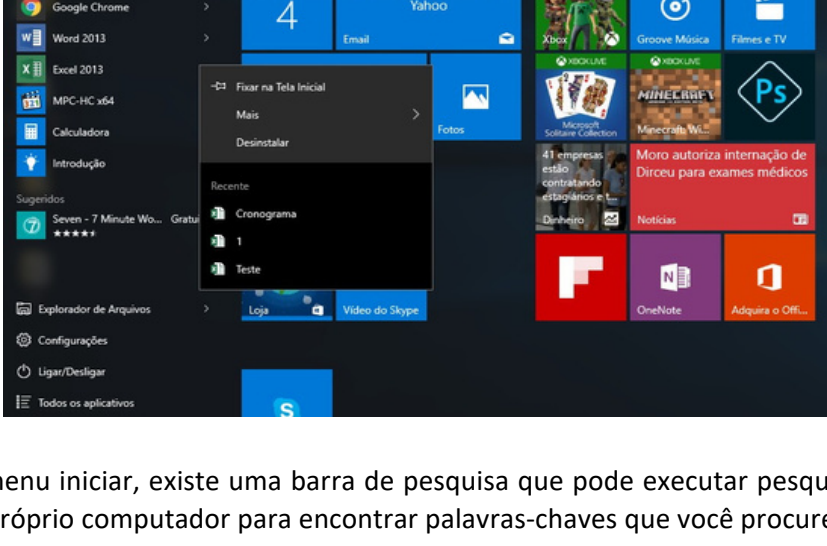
Google Chrome
Word 2013
Excel 2013
MPC-HC x64
Calculadora
Introdução
Sugeridos
Seven - 7 Minute Wo... Gratu
★★★★★
Explorador de Arquivos
Configurações
Ligar/Desligar
Todos os aplicativos

Fixar na Tela Inicial
Mais
Desinstalar
Recente
Cronograma
1
Teste

4
Yahoo
Email
Fotos
Loja
Vídeo do Skype
Xbox
Groove Música
Filmes e TV
XBOX LIVE
XBOX LIVE
Microsoft Solitaire Collection
MINECRAFT
Minecraft: Wi...
41 empresas estão contratando estagiários e t...
Dinheiro
Moro autoriza internação de Dirceu para exames médicos
Notícias
OneNote
Adquira o Offi...

menu iniciar, existe uma barra de pesquisa que pode executar pesqu
róprio computador para encontrar palavras-chaves que você procure